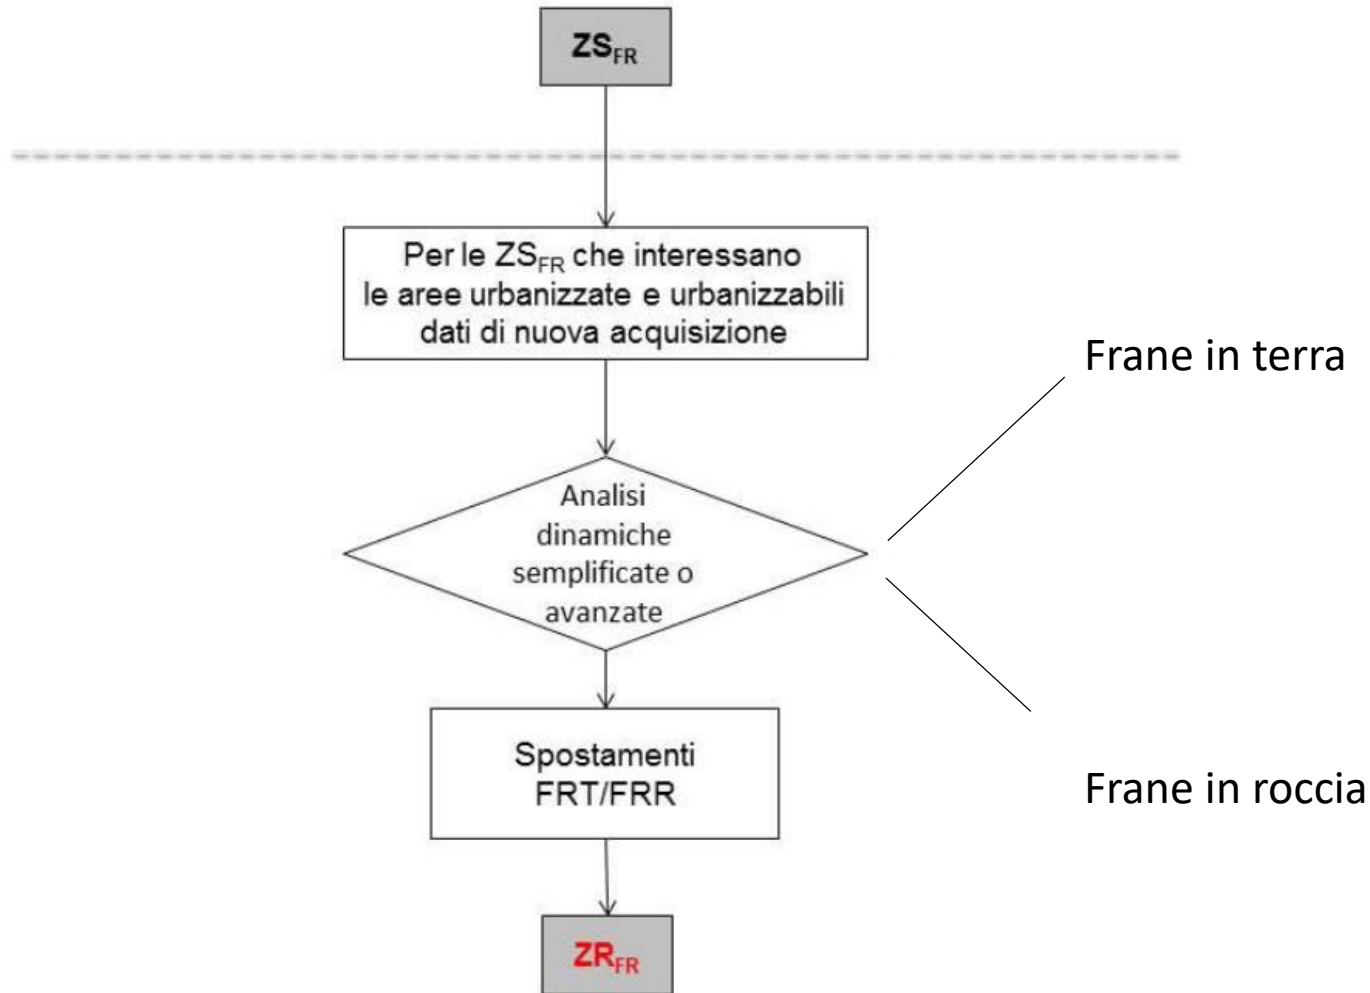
$ZS_{FR}$

Per le $ZS_{FR}$ che interessano le aree urbanizzate e urbanizzabili dati di nuova acquisizione

Frane in terra

Analisi dinamiche semplificate o avanzate

Spostamenti FRT/FRR

Frane in roccia

$ZR_{FR}$